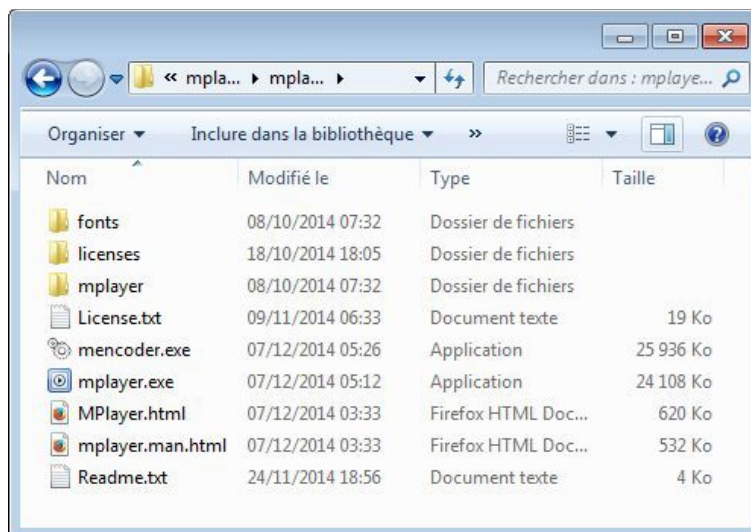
« mpla... ▸ mpla... ▸

Rechercher dans : mplaye...

Organiser ▾ Inclure dans la bibliothèque ▾ »

| Nom | Modifié le | Type | Taille |
|---|---|---|---|
| fonts | 08/10/2014 07:32 | Dossier de fichiers | |
| licenses | 18/10/2014 18:05 | Dossier de fichiers | |
| mplayer | 08/10/2014 07:32 | Dossier de fichiers | |
| License.txt | 09/11/2014 06:33 | Document texte | 19 Ko |
| mencoder.exe | 07/12/2014 05:26 | Application | 25 936 Ko |
| mplayer.exe | 07/12/2014 05:12 | Application | 24 108 Ko |
| MPlayer.html | 07/12/2014 03:33 | Firefox HTML Doc... | 620 Ko |
| mplayer.man.html | 07/12/2014 03:33 | Firefox HTML Doc... | 532 Ko |
| Readme.txt | 24/11/2014 18:56 | Document texte | 4 Ko |